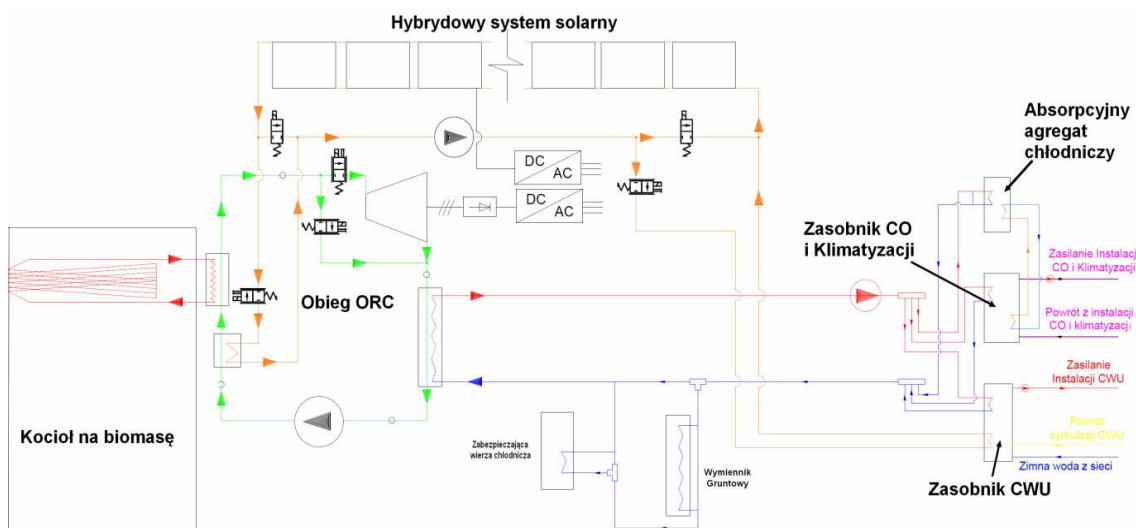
Hybrydowy system solarny

DC
AC

DC
AC

Absorpcyjny agregat chłodniczy

Zasobnik CO i Klimatyzacji

Zasilanie Instalacj CO i Klimatyzacji

Powrót z instalacji CO i klimatyzacji

Obieg ORC

Zasilanie Instalacji CWU

Powrót cyrkulacji CWU

Zimna woda z sieci

Kocioł na biomasę

Zabezpieczająca wieża chłodnicza

Wymiennik Gruntowy

Zasobnik CWU